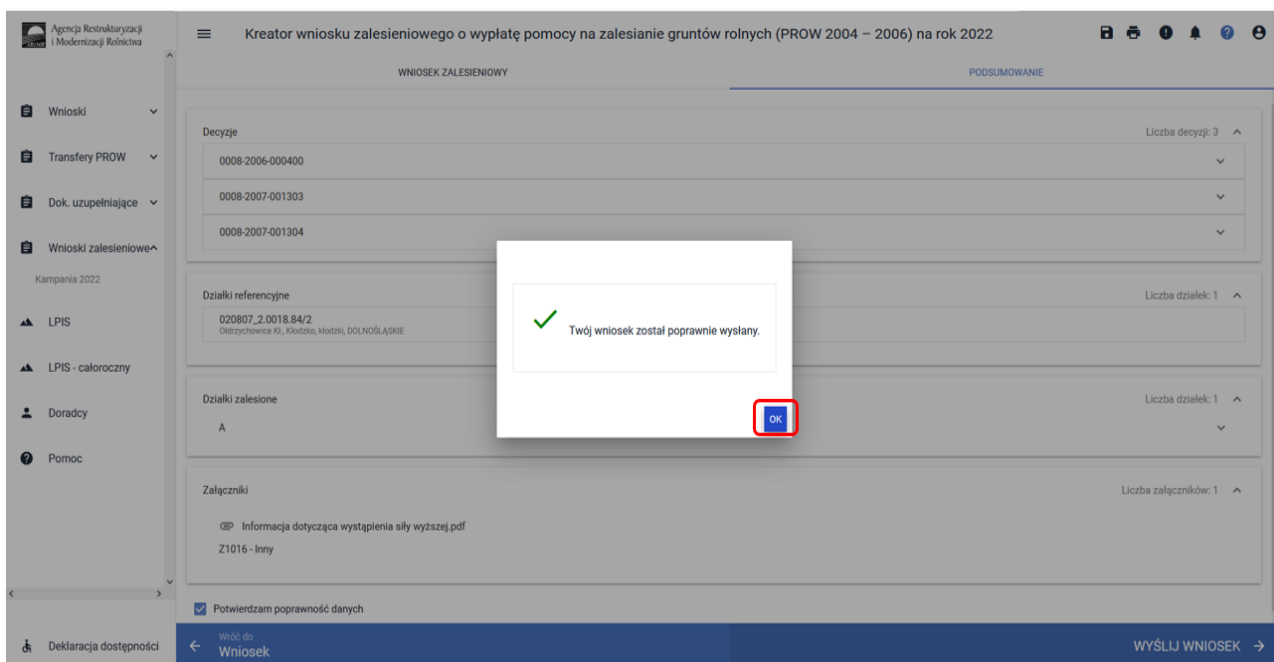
Agencja Restrukturyzacji i Modernizacji Rolnictwa

Kreator wniosku zalesieniowego o wypłatę pomocy na zalesianie gruntów rolnych (PROW 2004 – 2006) na rok 2022

Wnioski
Transfery PROW
Dok. uzupełniające
Wnioski zalesieniowe
Kampania 2022
LPIS
LPIS - całoroczny
Doradcy
Pomoc

Deklaracja dostępności

WNIOSEK ZALESIENIOWY
PODSUMOWANIE

Decyzje
Liczba decyzji: 3
0008-2006-000400
0008-2007-001303
0008-2007-001304

Działki referencyjne
Liczba działek: 1
020807_2.0018.84/2
Ołdrzychowice Kł., Kłodzko, kłodzki, DOLNOŚLĄSKIE

Działki zalesione
Liczba działek: 1
A

Załączniki
Liczba załączników: 1
Informacja dotycząca wystąpienia siły wyższej.pdf
Z1016 - Inny

Potwierdzam poprawność danych

Wróć do
Wniosek

WYŚLIJ WNIOSEK

Twój wniosek został poprawnie wysłany.

OK